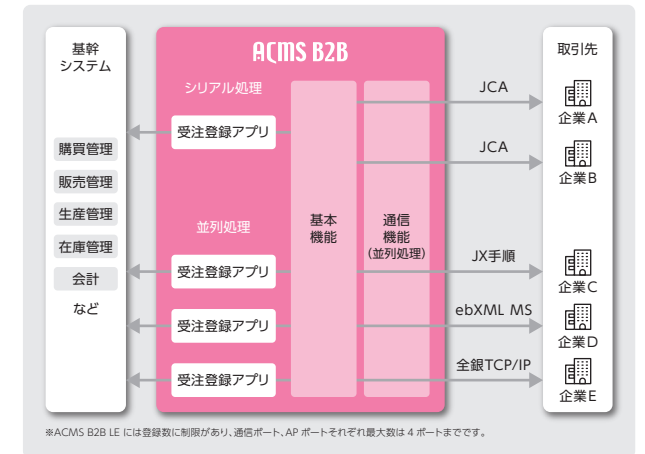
基幹システム

購買管理

販売管理

生産管理

在庫管理

会計

など

ACMS B2B

シリアル処理

受注登録アプリ

並列処理

受注登録アプリ

受注登録アプリ

受注登録アプリ

基本機能

通信機能(並列処理)

JCA

JCA

JX手順

ebXML MS

全銀TCP/IP

取引先

企業A

企業B

企業C

企業D

企業E

※ACMS B2B LE には登録数に制限があり、通信ポート、AP ポートそれぞれ最大数は 4 ポートまでです。